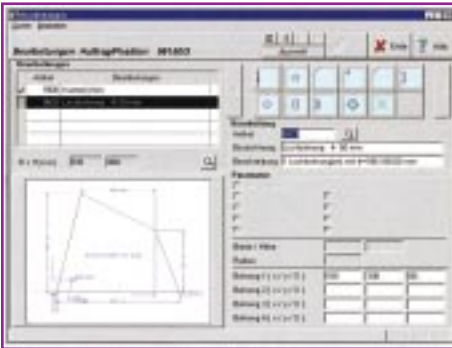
Bearbeitungen Auftrag/Position 001/653

Auswahl

Ende

Hilfe

Bearbeitungen

Artikel

Bearbeitungen

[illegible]

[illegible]

Bearbeitung

Artikel

Bezeichnung

Beschreibung

Parameter

Breite / Höhe

Radius

Bohrung 1 ( x / y / D )

Bohrung 2 ( x / y / D )

Bohrung 3 ( x / y / D )

Bohrung 4 ( x / y / D )